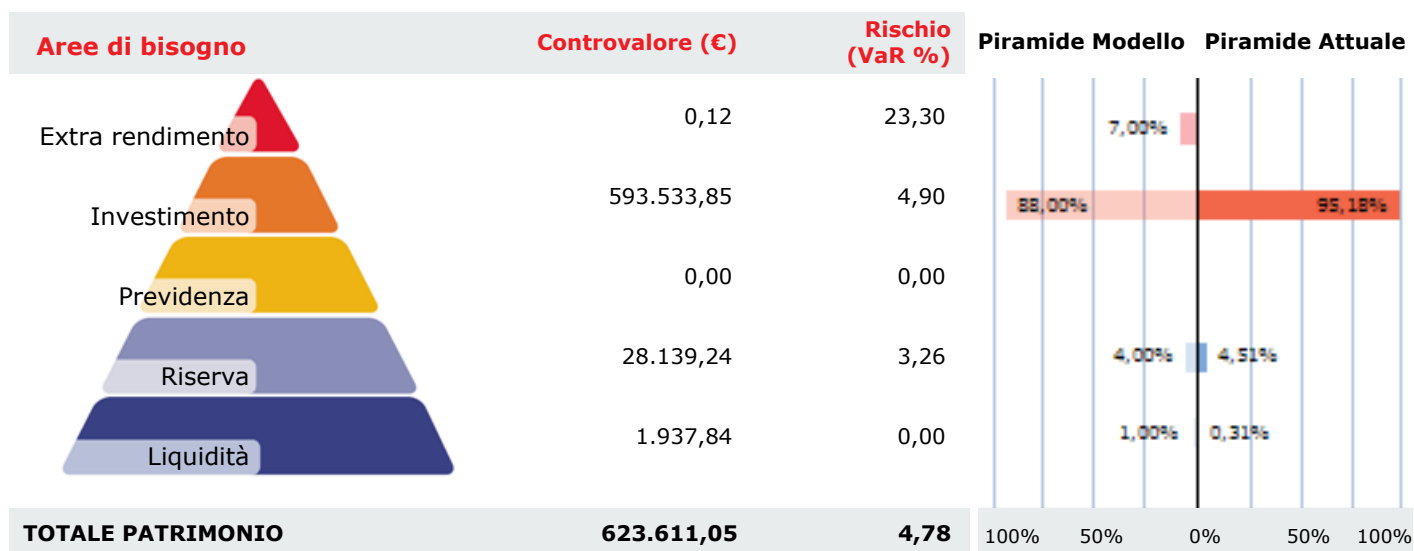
| Aree di bisogno | Controvalore (€) | Rischio (VaR %) |
|---|---|---|
| Extra rendimento | 0,12 | 23,30 |
| Investimento | 593.533,85 | 4,90 |
| Previdenza | 0,00 | 0,00 |
| Riserva | 28.139,24 | 3,26 |
| Liquidità | 1.937,84 | 0,00 |
| TOTALE PATRIMONIO | 623.611,05 | 4,78 |

Piramide Modello Piramide Attuale

7,00%

88,00% 95,18%

4,00% 4,51%

1,00% 0,31%

100% 50% 0% 50% 100%